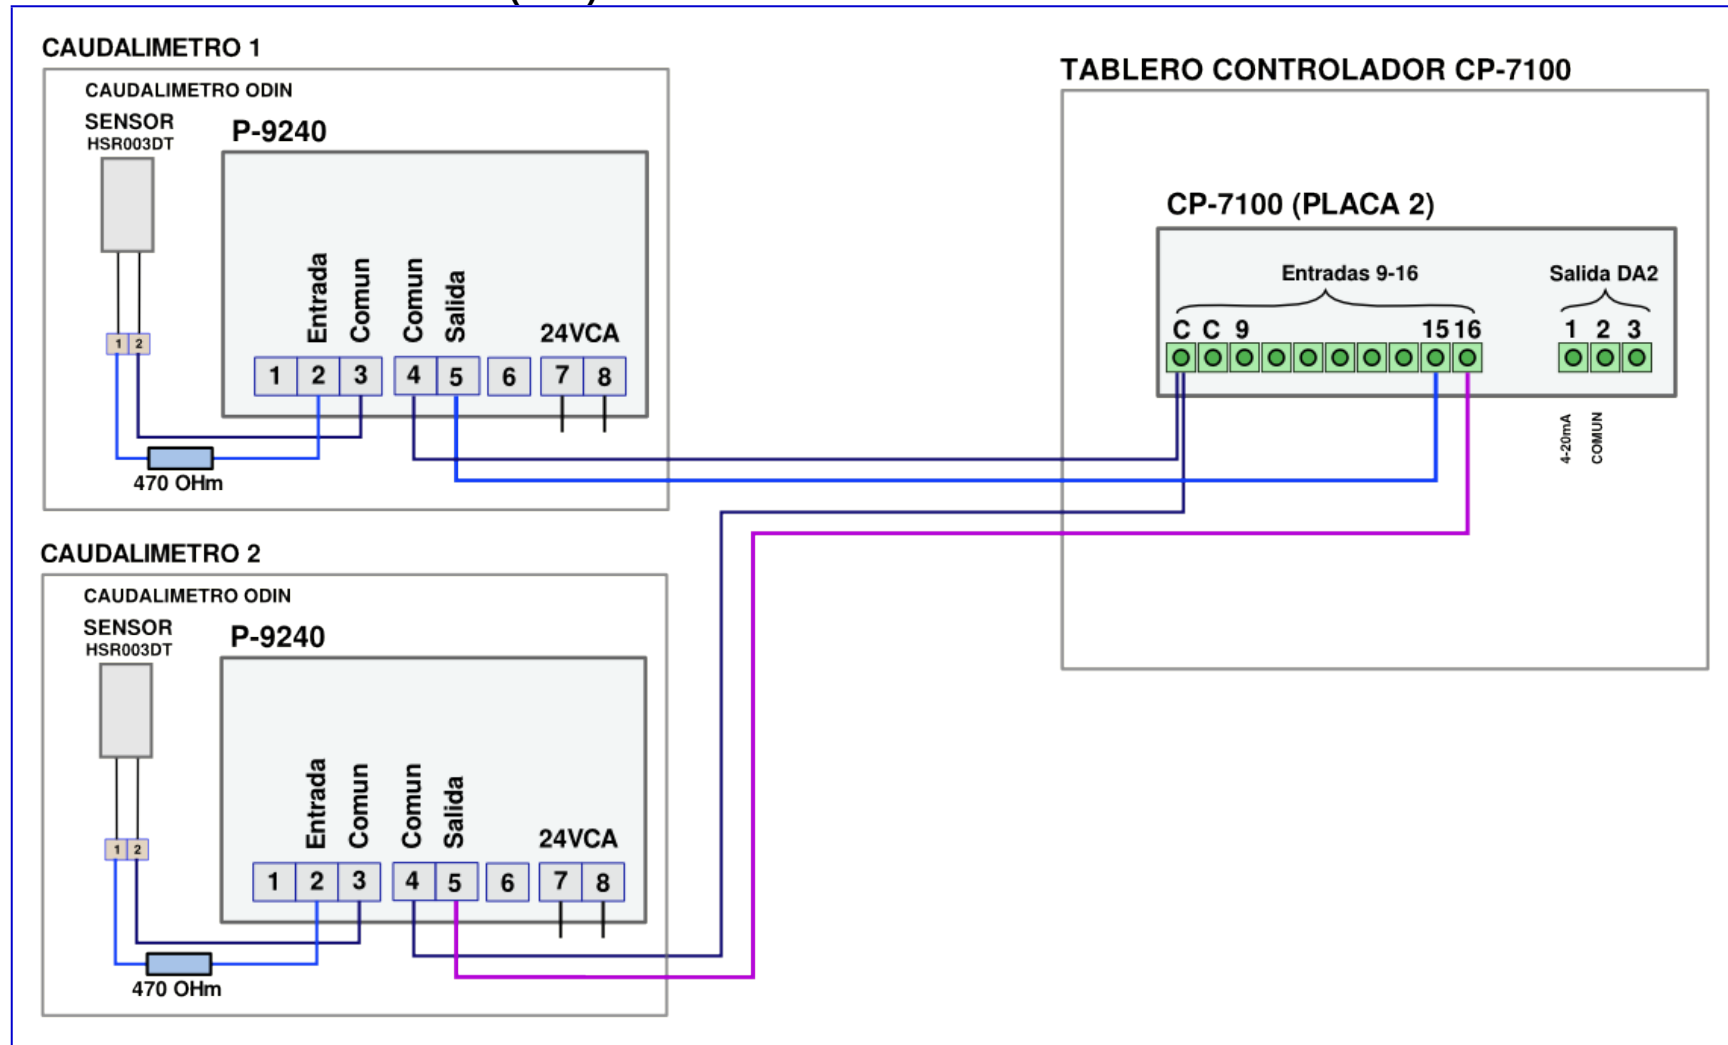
CAUDALIMETRO 1

CAUDALIMETRO ODIN

SENSOR
HSR003DT

1 2

P-9240

Entrada Comun Comun Salida

24VCA

| 1 | 2 | 3 | 4 | 5 | 6 | 7 | 8 |
|---|---|---|---|---|---|---|---|

470 OHm

CAUDALIMETRO 2

CAUDALIMETRO ODIN

SENSOR
HSR003DT

1 2

P-9240

Entrada Comun Comun Salida

24VCA

| 1 | 2 | 3 | 4 | 5 | 6 | 7 | 8 |
|---|---|---|---|---|---|---|---|

470 OHm

TABLERO CONTROLADOR CP-7100

CP-7100 (PLACA 2)

Entradas 9-16

C C 9 15 16

Salida DA2

1 2 3

4-20mA COMUN